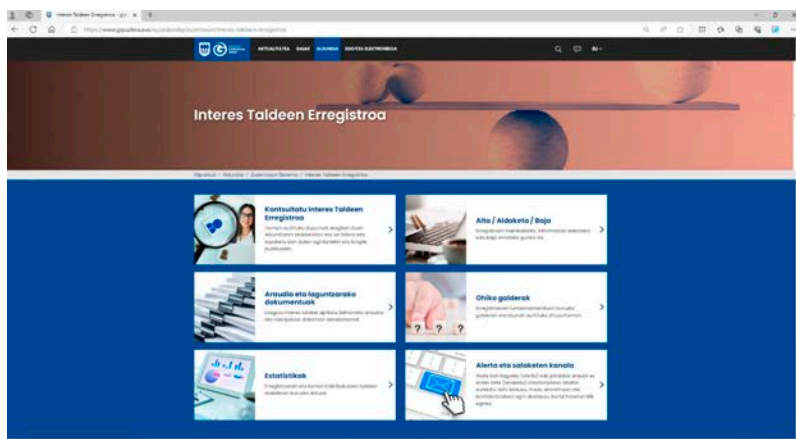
Interes Taldeen Erregistroa - gip x +

https://www.gipuzkoa.eus/eu/diputacion/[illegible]

AKTUALITATEA GAIAK ELKARREA EGOITZA ELEKTRONIKOA

EU

Interes Taldeen Erregistroa

Gipuzkoa / Aktualitatea / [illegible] / Interes Taldeen Erregistroa

Kontsultatu Interes Taldeen Erregistroa
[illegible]

Alta / Aldaketa / Baja
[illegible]

Araudia eta laguntzarako dokumentuak
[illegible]

Ohiko galderak
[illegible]

Estatistikak
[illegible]

Alerta eta salaketen kanala
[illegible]